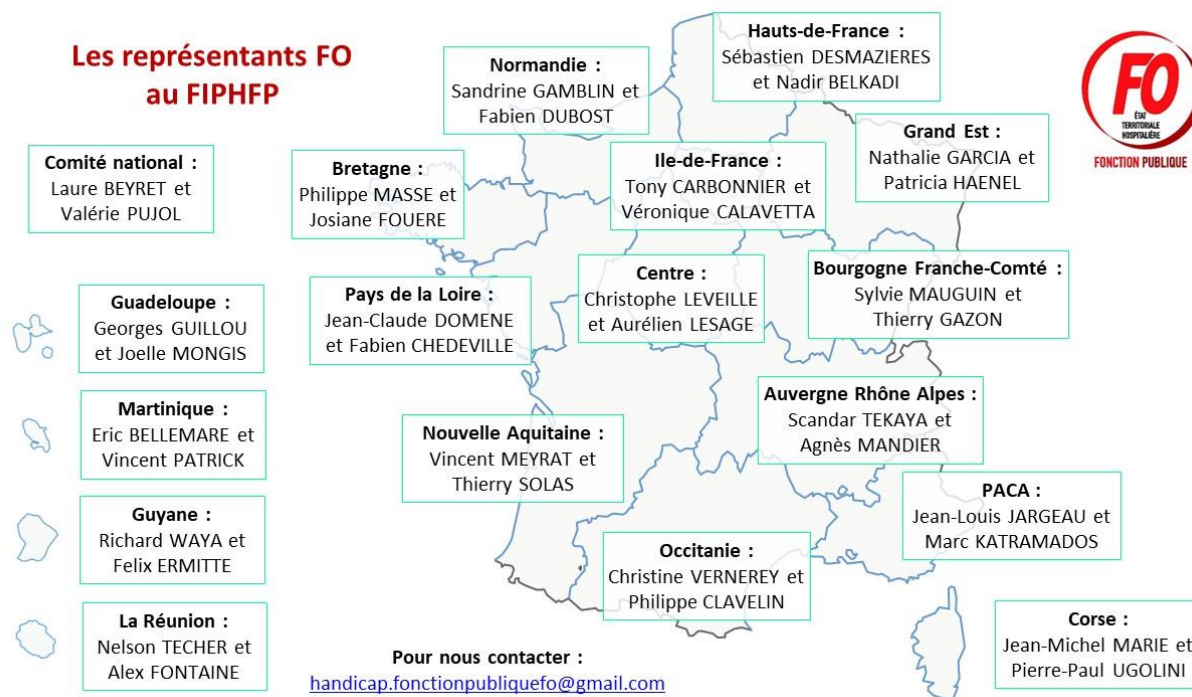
Les représentants FO au FIPHFP

FO
ÉTAT TERRITORIALE HOSPITALIÈRE
FONCTION PUBLIQUE

Comité national :
Laure BEYRET et Valérie PUJOL

Normandie :
Sandrine GAMBLIN et Fabien DUBOST

Hauts-de-France :
Sébastien DESMAZIERES et Nadir BELKADI

Bretagne :
Philippe MASSE et Josiane FOUERE

Ile-de-France :
Tony CARBONNIER et Véronique CALAVETTA

Grand Est :
Nathalie GARCIA et Patricia HAENEL

Guadeloupe :
Georges GUILLOU et Joelle MONGIS

Pays de la Loire :
Jean-Claude DOMENE et Fabien CHEDEVILLE

Centre :
Christophe LEVEILLE et Aurélien LESAGE

Bourgogne Franche-Comté :
Sylvie MAUGUIN et Thierry GAZON

Martinique :
Eric BELLEMARE et Vincent PATRICK

Nouvelle Aquitaine :
Vincent MEYRAT et Thierry SOLAS

Auvergne Rhône Alpes :
Scandar TEKAYA et Agnès MANDIER

Guyane :
Richard WAYA et Felix ERMITTE

PACA :
Jean-Louis JARGEAU et Marc KATRAMADOS

Occitanie :
Christine VERNEREY et Philippe CLAVELIN

La Réunion :
Nelson TECHER et Alex FONTAINE

Corse :
Jean-Michel MARIE et Pierre-Paul UGOLINI

Pour nous contacter :
handicap.fonctionpubliquefo@gmail.com